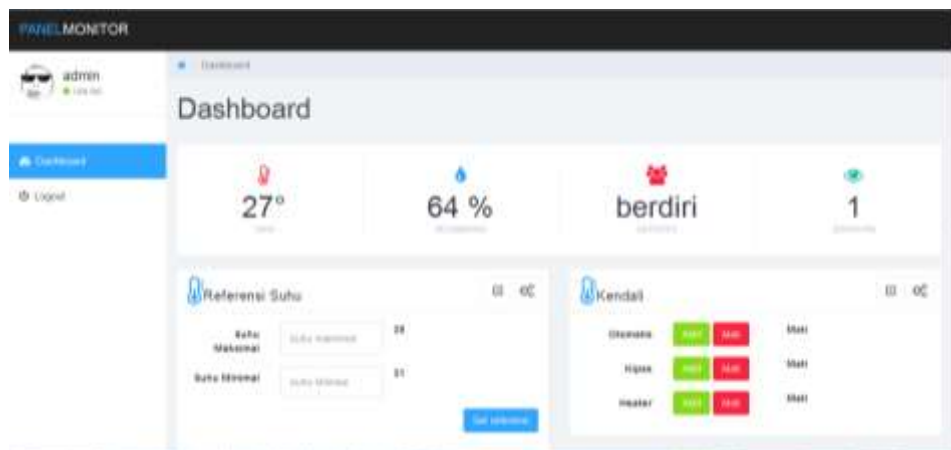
PANELMONITOR

admin
Online

Dashboard
Logout

Dashboard

Dashboard

27°
Suhu

64 %
Kelembaban

berdiri
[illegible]

1
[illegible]

Referensi Suhu

Suhu Maksimal
Suhu maksimal
28

Suhu Minimal
Suhu Minimal
21

Set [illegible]

Kendali

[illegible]
Hidup
Mati
Mati

Kipas
Hidup
Mati
Mati

Heater
Hidup
Mati
Mati